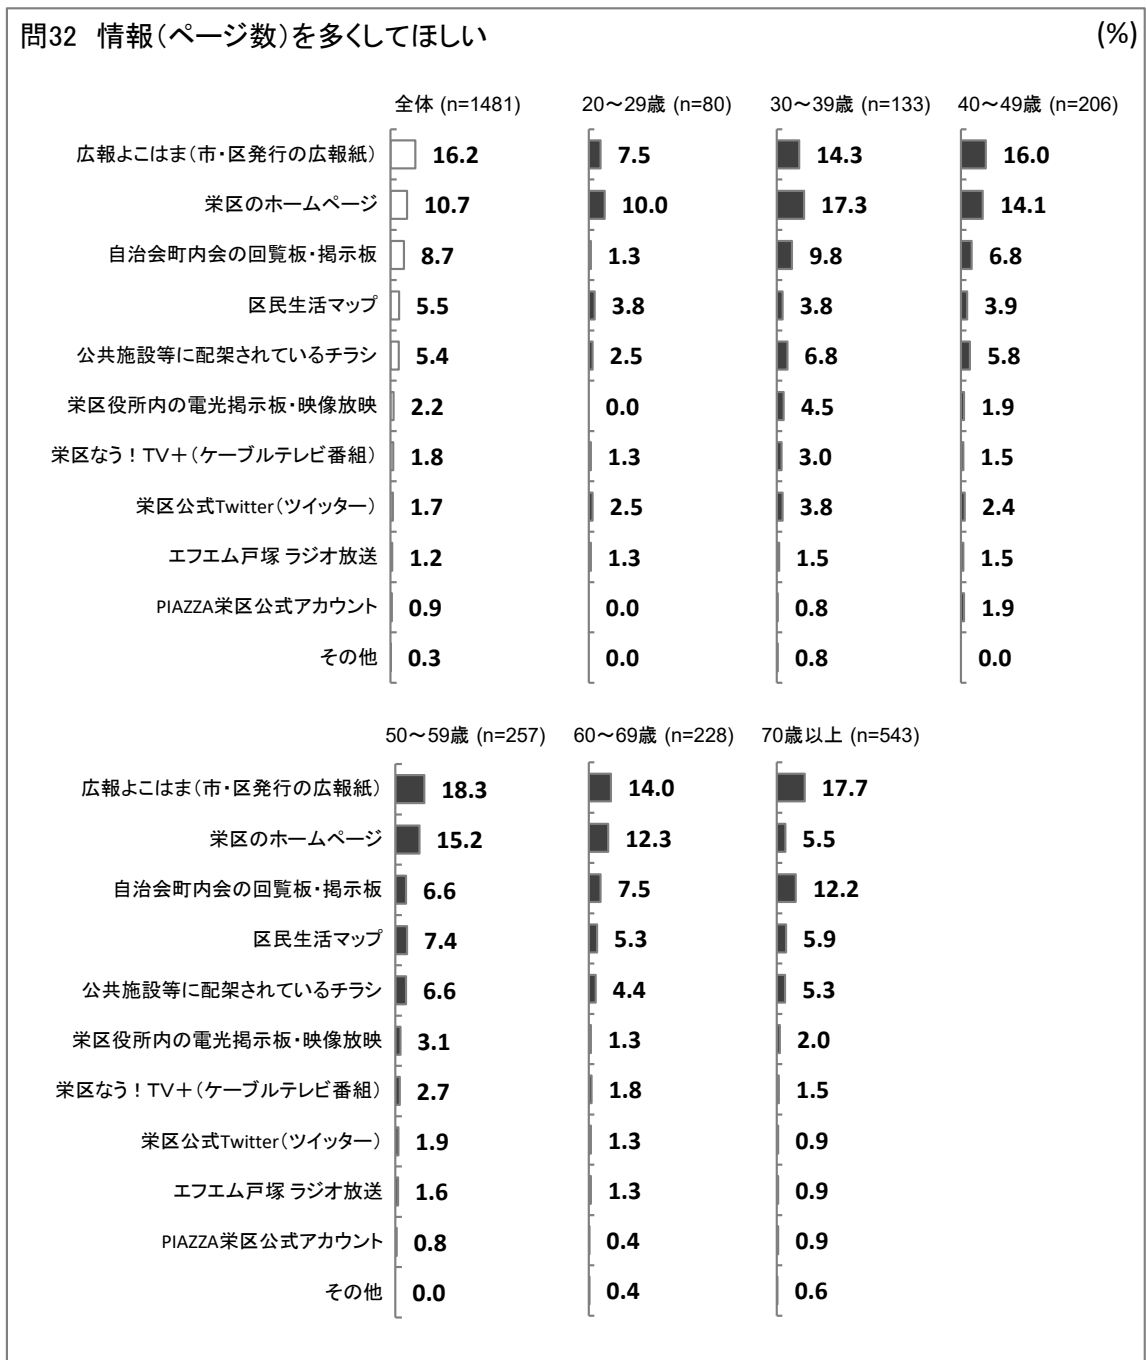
問32 情報(ページ数)を多くしてほしい

(%)

| | 全体 (n=1481) | 20～29歳 (n=80) | 30～39歳 (n=133) | 40～49歳 (n=206) |
|---|---|---|---|---|
| 広報よこはま(市・区発行の広報紙) | 16.2 | 7.5 | 14.3 | 16.0 |
| 栄区のホームページ | 10.7 | 10.0 | 17.3 | 14.1 |
| 自治会町内会の回覧板・掲示板 | 8.7 | 1.3 | 9.8 | 6.8 |
| 区民生活マップ | 5.5 | 3.8 | 3.8 | 3.9 |
| 公共施設等に配架されているチラシ | 5.4 | 2.5 | 6.8 | 5.8 |
| 栄区役所内の電光掲示板・映像放映 | 2.2 | 0.0 | 4.5 | 1.9 |
| 栄区なう!TV+(ケーブルテレビ番組) | 1.8 | 1.3 | 3.0 | 1.5 |
| 栄区公式Twitter(ツイッター) | 1.7 | 2.5 | 3.8 | 2.4 |
| エフエム戸塚 ラジオ放送 | 1.2 | 1.3 | 1.5 | 1.5 |
| PIAZZA栄区公式アカウント | 0.9 | 0.0 | 0.8 | 1.9 |
| その他 | 0.3 | 0.0 | 0.8 | 0.0 |

| | 50～59歳 (n=257) | 60～69歳 (n=228) | 70歳以上 (n=543) |
|---|---|---|---|
| 広報よこはま(市・区発行の広報紙) | 18.3 | 14.0 | 17.7 |
| 栄区のホームページ | 15.2 | 12.3 | 5.5 |
| 自治会町内会の回覧板・掲示板 | 6.6 | 7.5 | 12.2 |
| 区民生活マップ | 7.4 | 5.3 | 5.9 |
| 公共施設等に配架されているチラシ | 6.6 | 4.4 | 5.3 |
| 栄区役所内の電光掲示板・映像放映 | 3.1 | 1.3 | 2.0 |
| 栄区なう!TV+(ケーブルテレビ番組) | 2.7 | 1.8 | 1.5 |
| 栄区公式Twitter(ツイッター) | 1.9 | 1.3 | 0.9 |
| エフエム戸塚 ラジオ放送 | 1.6 | 1.3 | 0.9 |
| PIAZZA栄区公式アカウント | 0.8 | 0.4 | 0.9 |
| その他 | 0.0 | 0.4 | 0.6 |